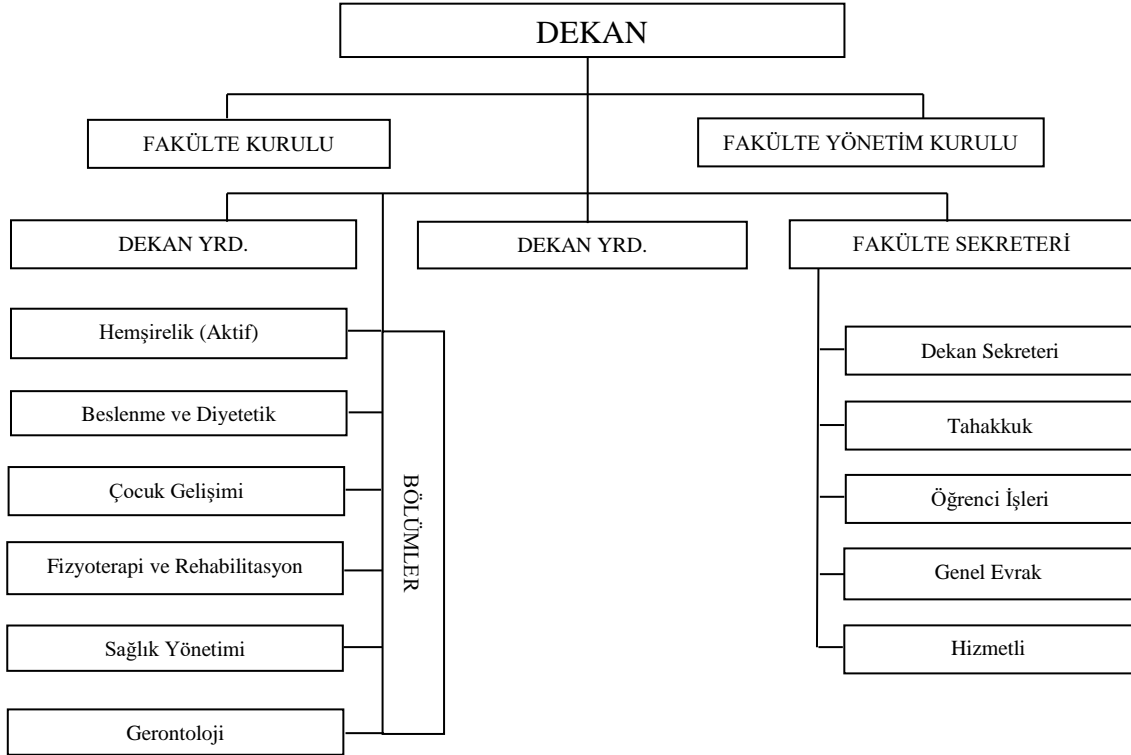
DEKAN

FAKÜLTE KURULU

FAKÜLTE YÖNETİM KURULU

DEKAN YRD.

DEKAN YRD.

FAKÜLTE SEKRETERİ

Hemşirelik (Aktif)

Beslenme ve Diyetetik

Çocuk Gelişimi

Fizyoterapi ve Rehabilitasyon

Sağlık Yönetimi

Gerontoloji

BÖLÜMLER

Dekan Sekreteri

Tahakkuk

Öğrenci İşleri

Genel Evrak

Hizmetli